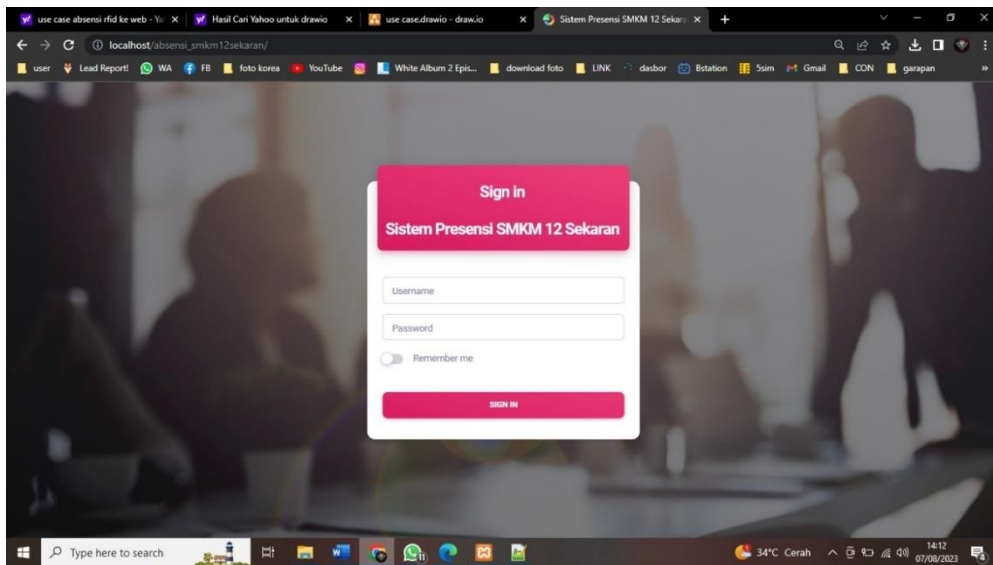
use case absensi rfid ke web - Ya
Hasil Cari Yahoo untuk drawio
use case.drawio - draw.io
Sistem Presensi SMKM 12 Sekar

localhost/absensi_smkm12sekaran/

user Lead Report! WA FB foto korea YouTube White Album 2 Epis... download foto LINK dasbor Bstation 5sim Gmail CON garapan

Sign in

Sistem Presensi SMKM 12 Sekaran

Username

Password

Remember me

SIGN IN

Type here to search

34°C Cerah

14:12
07/08/2023